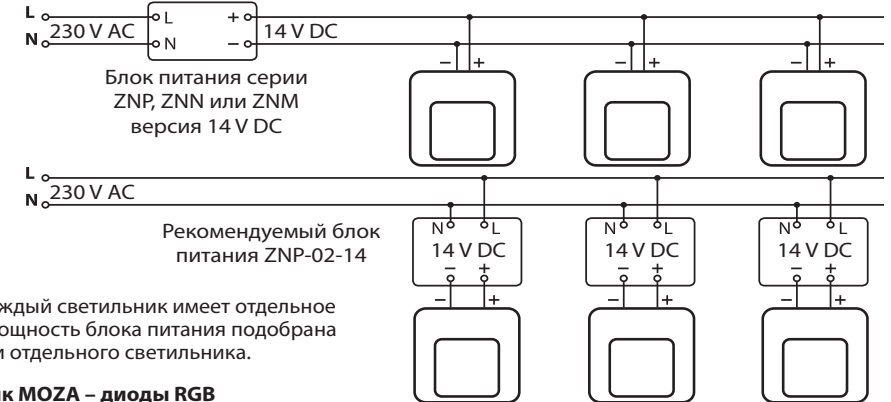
L
N
230 V AC
L
N
+
–
14 V DC
–
+
–
+
–
+
Блок питания серии ZNP, ZNN или ZNM версия 14 V DC

L
N
230 V AC
Рекомендуемый блок питания ZNP-02-14
N
L
14 V DC
–
+
–
+
N
L
14 V DC
–
+
–
+
N
L
14 V DC
–
+
–
+

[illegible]ждый светильник имеет отдельное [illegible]ощность блока питания подобрана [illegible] отдельного светильника.

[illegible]к MOZA – диоды RGB